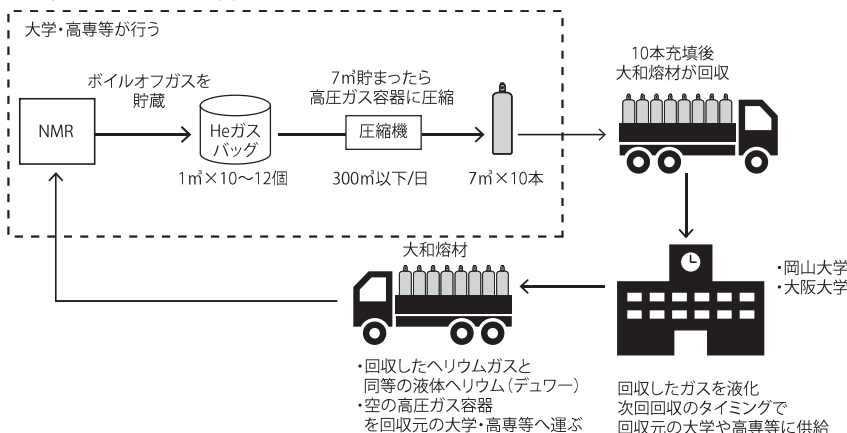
大学・高専等が行う

NMR

ボイルオフガスを貯蔵

Heガスバッグ

1㎥×10〜12個

7㎥貯まったら高圧ガス容器に圧縮

圧縮機

300㎥以下/日

7㎥×10本

10本充填後大和熔材が回収

・岡山大学
・大阪大学

回収したガスを液化
次回回収のタイミングで
回収元の大学や高専等に供給

大和熔材

・回収したヘリウムガスと同等の液体ヘリウム（デュワー）
・空の高圧ガス容器を回収元の大学・高専等へ運ぶ